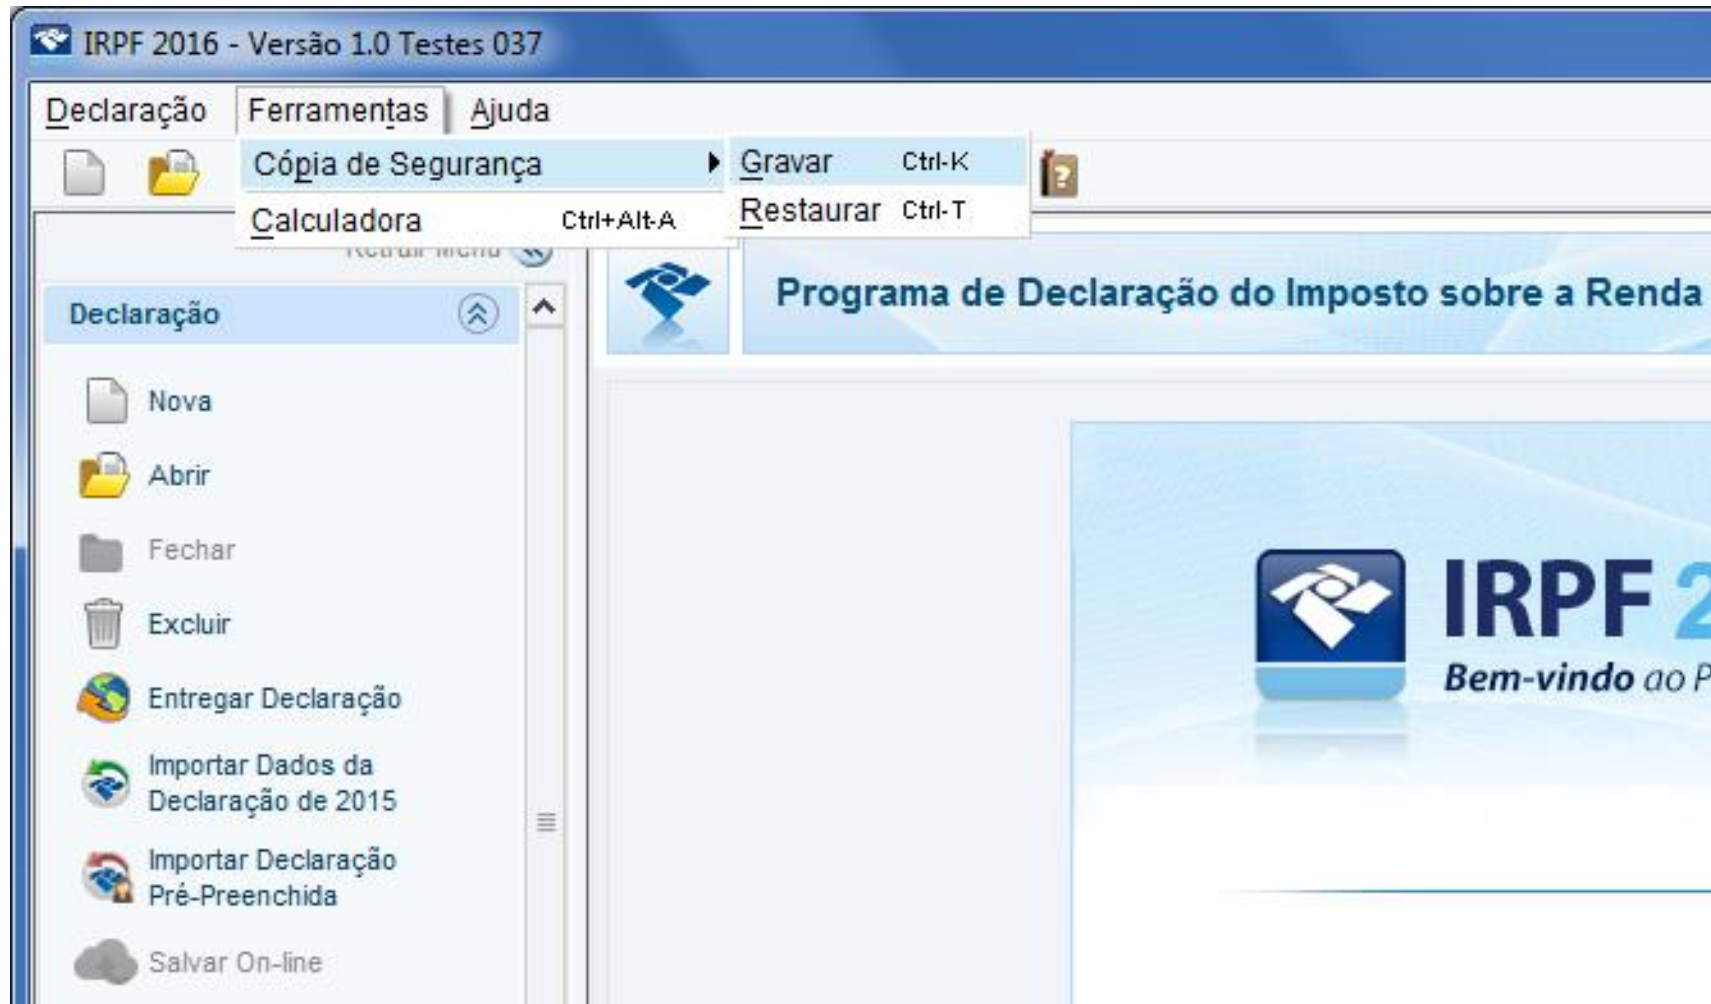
IRPF 2016 - Versão 1.0 Testes 037

Declaração Ferramentas Ajuda

Cópia de Segurança
Calculadora Ctrl+Alt-A

Gravar Ctrl-K
Restaurar Ctrl-T

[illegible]

Declaração

Nova
Abrir
Fechar
Excluir
Entregar Declaração
Importar Dados da Declaração de 2015
Importar Declaração Pré-Preenchida
Salvar On-line

Programa de Declaração do Imposto sobre a Renda

IRPF 2
Bem-vindo ao P